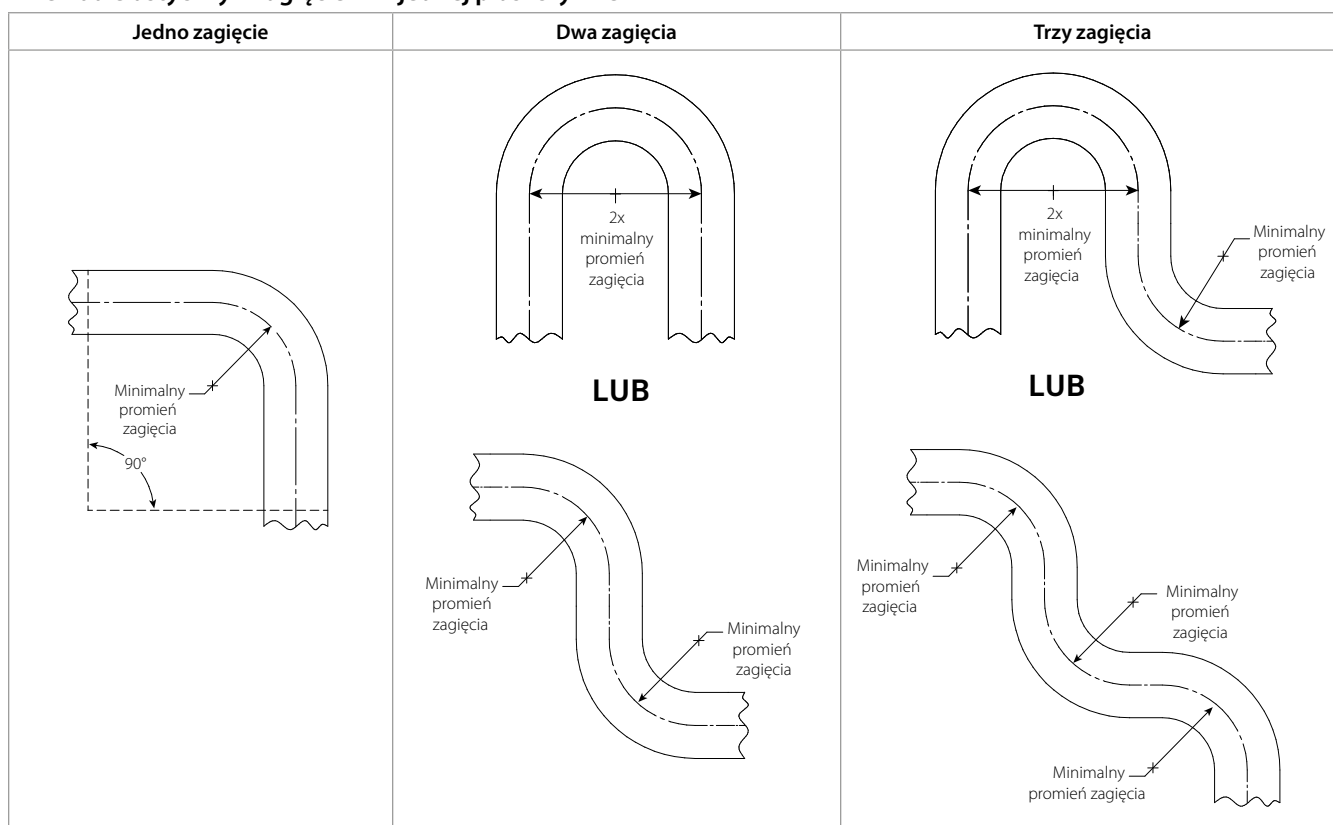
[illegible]

| Jedno zagięcie | Dwa zagięcia | Trzy zagięcia |
|---|---|---|
| Minimalny promień zagięcia<br>90° | 2x minimalny promień zagięcia<br>**LUB**<br>Minimalny promień zagięcia<br>Minimalny promień zagięcia | 2x minimalny promień zagięcia<br>Minimalny promień zagięcia<br>**LUB**<br>Minimalny promień zagięcia<br>Minimalny promień zagięcia<br>Minimalny promień zagięcia |